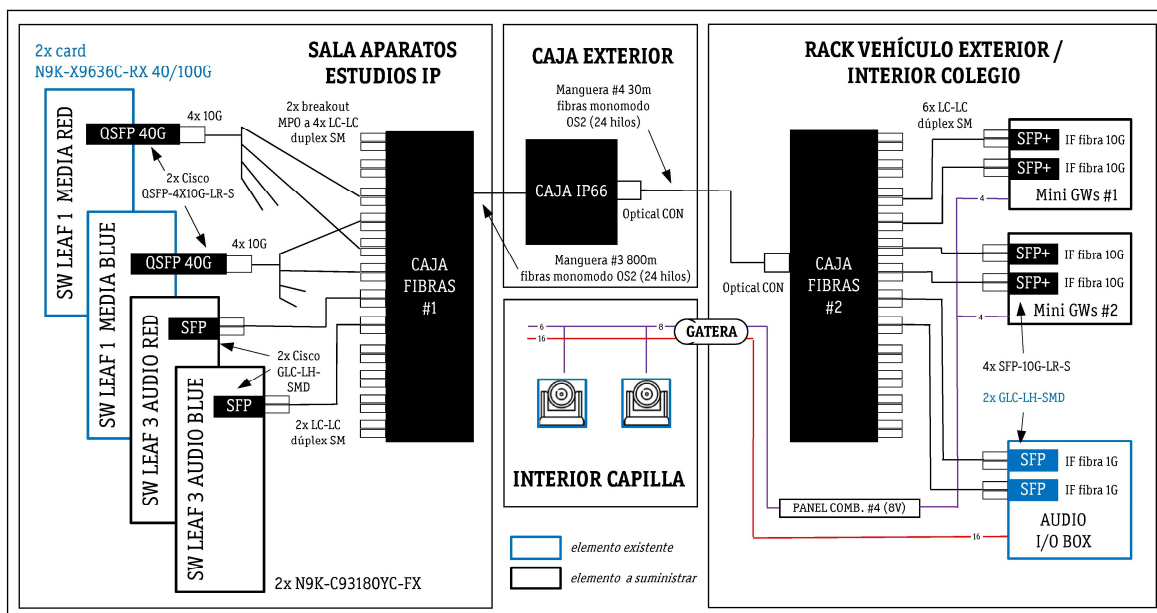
SALA APARATOS
ESTUDIOS IP

2x card
N9K-X9636C-RX 40/100G

SW LEAF 1 MEDIA RED
QSFP 40G
4x 10G
2x breakout MPO a 4x LC-LC dúplex SM
2x Cisco QSFP-4X10G-LR-S

SW LEAF 1 MEDIA BLUE
QSFP 40G
4x 10G

SW LEAF 3 AUDIO RED
SFP
2x Cisco GLC-LH-SMD

SW LEAF 3 AUDIO BLUE
SFP
2x LC-LC dúplex SM

CAJA FIBRAS #1

2x N9K-C93180YC-FX

CAJA EXTERIOR
Manguera #4 30m fibras monomodo OS2 (24 hilos)
CAJA IP66
Optical CON
Manguera #3 800m fibras monomodo OS2 (24 hilos)

6
8
16
GATERA

INTERIOR CAPILLA

elemento existente
elemento a suministrar

RACK VEHÍCULO EXTERIOR /
INTERIOR COLEGIO

6x LC-LC dúplex SM
Optical CON
CAJA FIBRAS #2

SFP+ IF fibra 10G
SFP+ IF fibra 10G
4
Mini GWs #1

SFP+ IF fibra 10G
SFP+ IF fibra 10G
4
Mini GWs #2

4x SFP-10G-LR-S
2x GLC-LH-SMD

SFP IF fibra 1G
SFP IF fibra 1G
PANEL COMB. #4 (8V)
16
AUDIO
I/O BOX